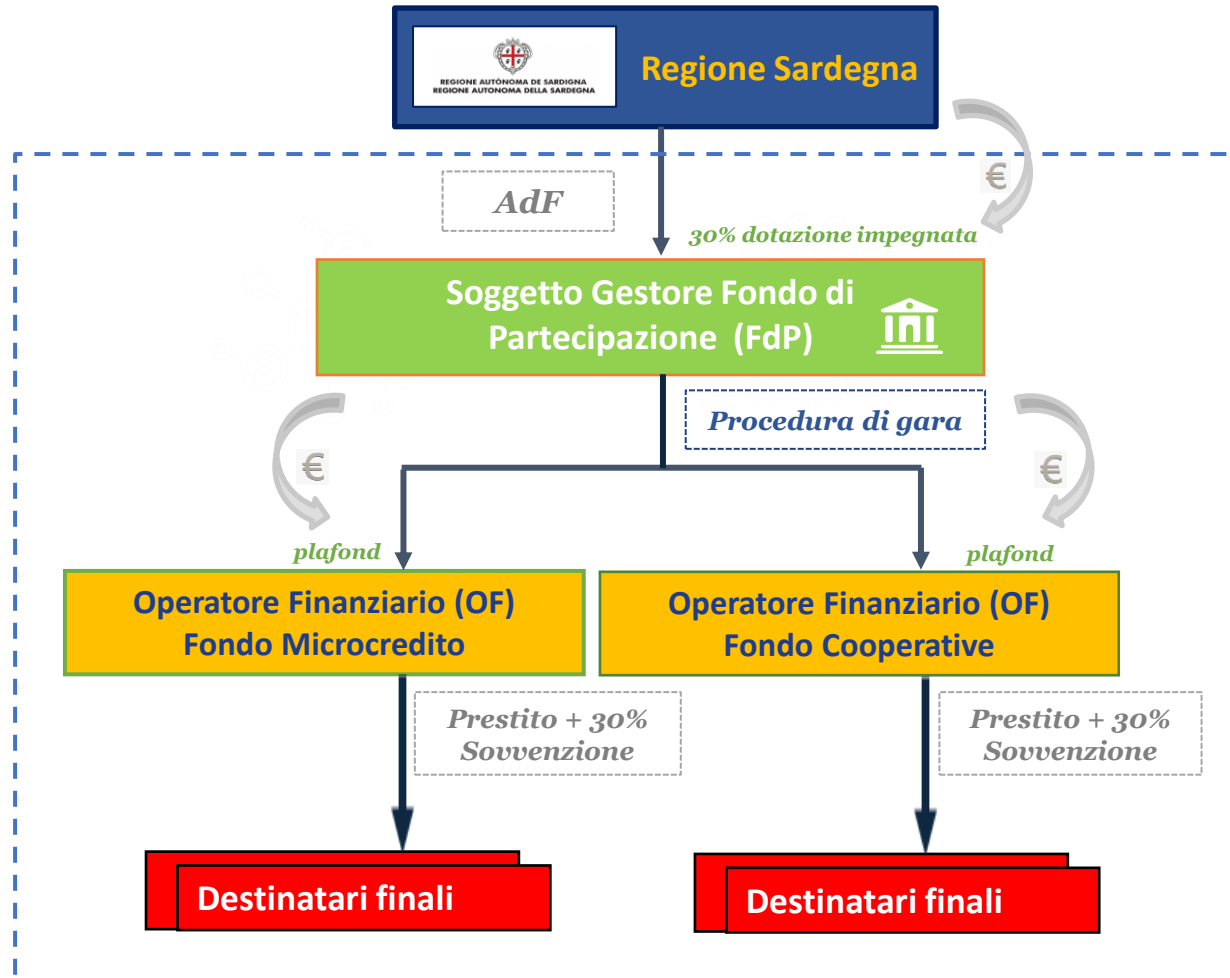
REGIONE AUTÒNOMA DE SARDIGNA
REGIONE AUTONOMA DELLA SARDEGNA

Regione Sardegna

€

AdF

30% dotazione impegnata

Soggetto Gestore Fondo di Partecipazione (FdP)

Procedura di gara

€

€

plafond

plafond

Operatore Finanziario (OF)
Fondo Microcredito

Operatore Finanziario (OF)
Fondo Cooperative

Prestito + 30%
Sovvenzione

Prestito + 30%
Sovvenzione

Destinatari finali

Destinatari finali